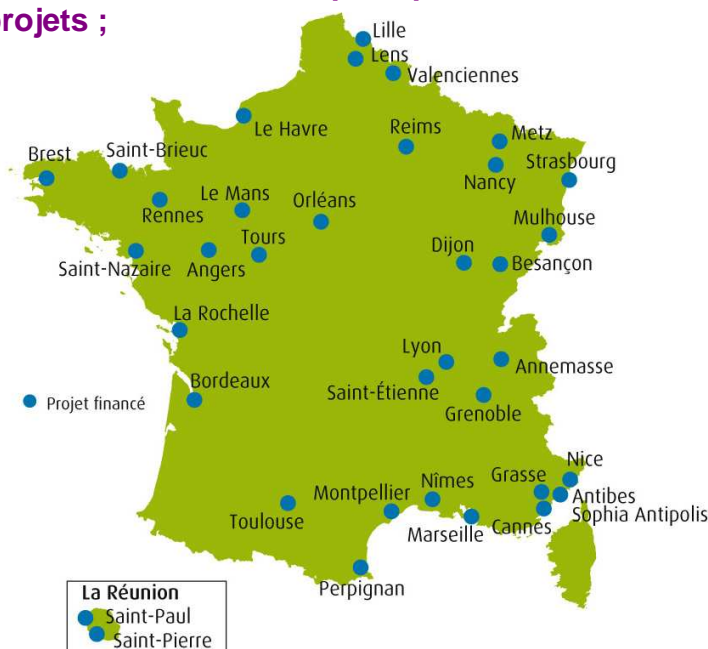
rojets ;

Lille
Lens
Valenciennes
Le Havre
Reims
Metz
Brest
Saint-Brieuc
Strasbourg
Nancy
Le Mans
Orléans
Rennes
Mulhouse
Tours
Dijon
Saint-Nazaire
Angers
Besançon
La Rochelle
Lyon
Annemasse
Bordeaux
Saint-Étienne
Projet financé
Grenoble
Nice
Grasse
Nîmes
Antibes
Montpellier
Sophia Antipolis
Toulouse
Cannes
Marseille
Perpignan
La Réunion
Saint-Paul
Saint-Pierre